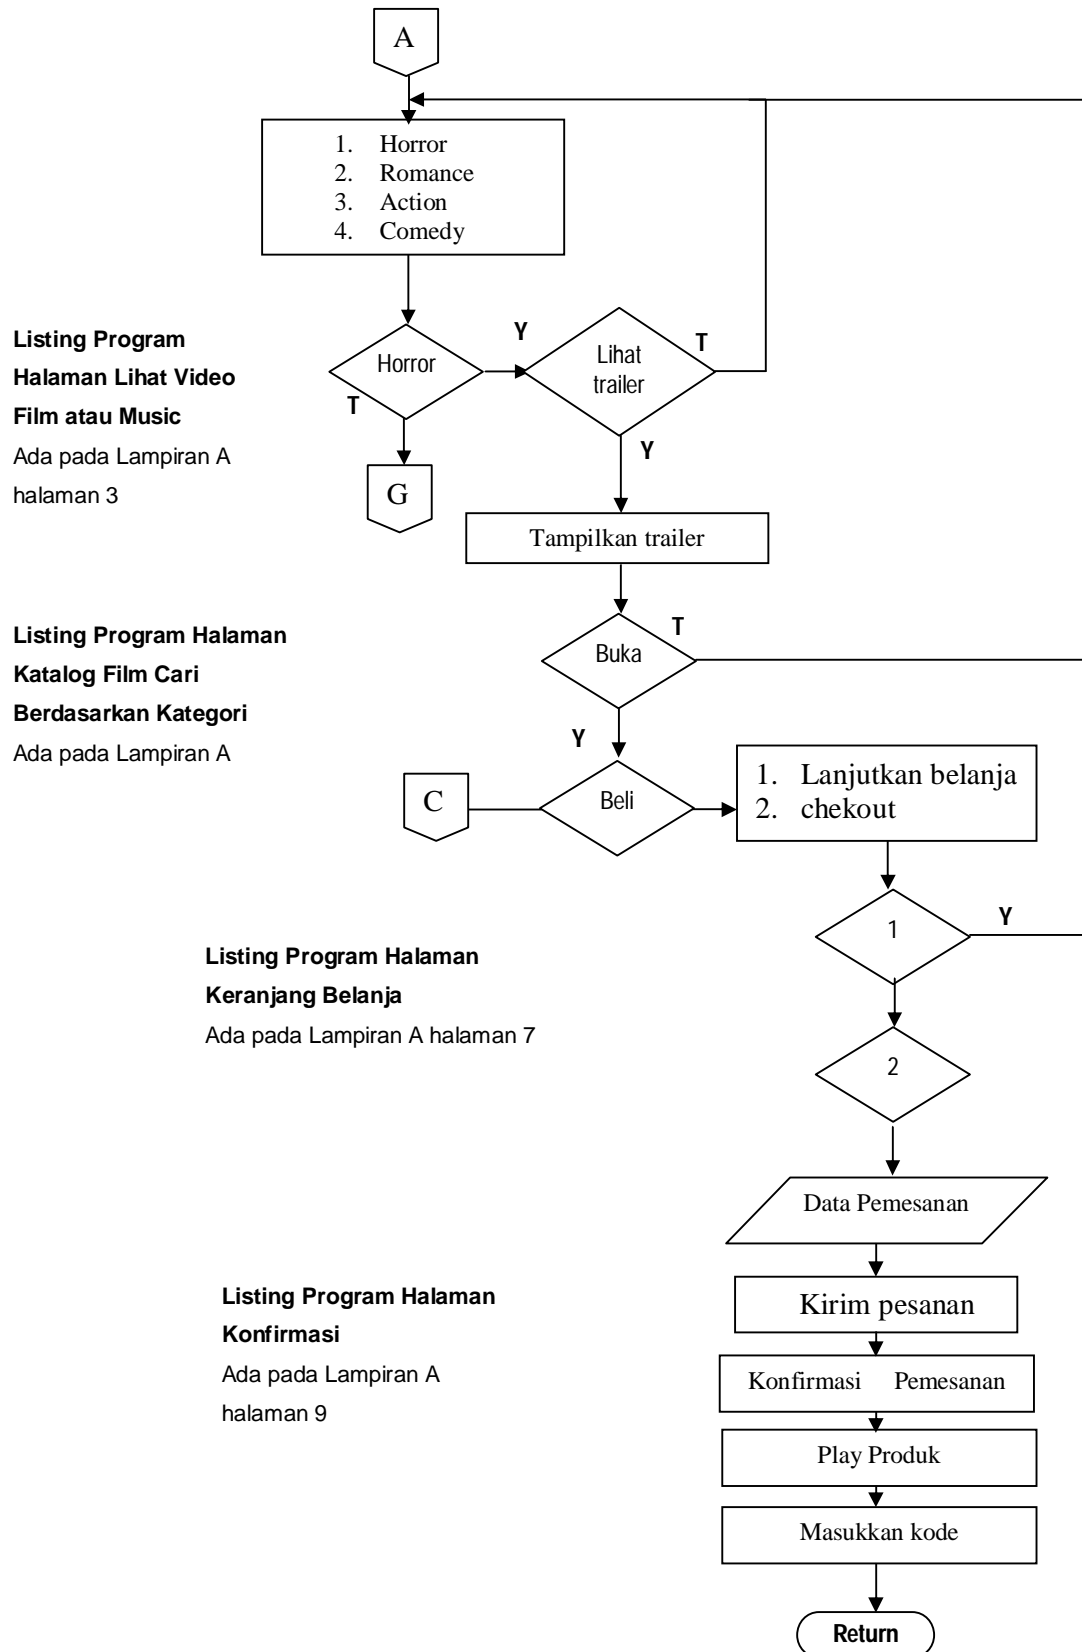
A

1. Horror
2. Romance
3. Action
4. Comedy

Listing Program Halaman Lihat Video Film atau Music
Ada pada Lampiran A halaman 3

Horror

Y

T

Lihat trailer

T

Y

G

Tampilkan trailer

Listing Program Halaman Katalog Film Cari Berdasarkan Kategori
Ada pada Lampiran A

Buka

T

Y

C

Beli

1. Lanjutkan belanja
2. chekout

Listing Program Halaman Keranjang Belanja
Ada pada Lampiran A halaman 7

1

Y

2

Data Pemesanan

Listing Program Halaman Konfirmasi
Ada pada Lampiran A halaman 9

Kirim pesanan

Konfirmasi Pemesanan

Play Produk

Masukkan kode

Return